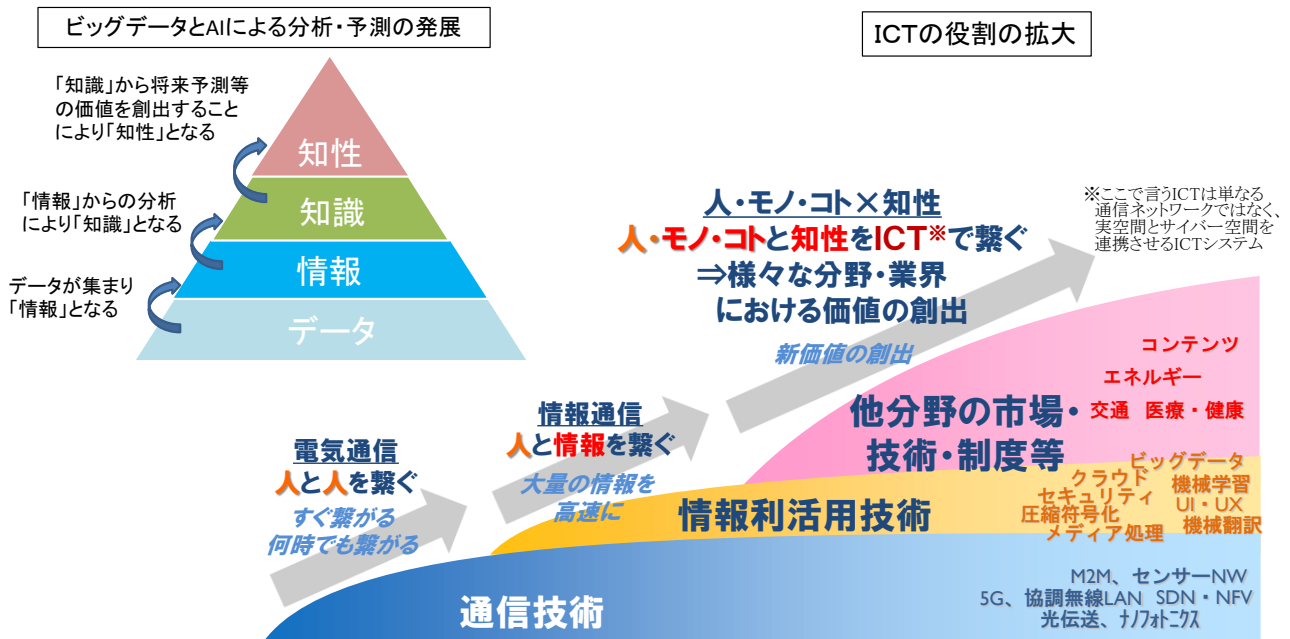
ビッグデータとAIによる分析・予測の発展

ICTの役割の拡大

「知識」から将来予測等の価値を創出することにより「知性」となる

知性

「情報」からの分析により「知識」となる

知識

データが集まり「情報」となる

情報

データ

人・モノ・コト×知性
人・モノ・コトと知性をICT※で繋ぐ
⇒様々な分野・業界における価値の創出

※ここで言うICTは単なる通信ネットワークではなく、実空間とサイバー空間を連携させるICTシステム

新価値の創出

コンテンツ
エネルギー
交通 医療・健康

他分野の市場・技術・制度等

電気通信
人と人を繋ぐ
すぐ繋がる
何時でも繋がる

情報通信
人と情報を繋ぐ
大量の情報を高速に

情報利活用技術

ビッグデータ
クラウド
機械学習
セキュリティ
UI・UX
圧縮符号化
機械翻訳
メディア処理

通信技術

M2M、センサーNW
5G、協調無線LAN SDN・NFV
光伝送、ナノフォトニクス